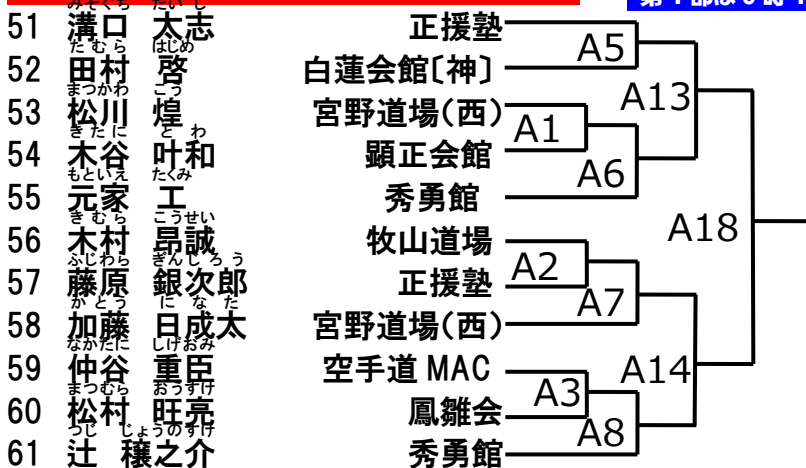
第1部低学年 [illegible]

51 みぞぐち たいし 溝口 太志 正援塾
52 たむら はじめ 田村 啓 白蓮会館〔神〕
53 まつかわ こう 松川 煌 宮野道場(西)
54 きたに とわ 木谷 叶和 顕正会館
55 もといえ たくみ 元家 工 秀勇館
56 きむら こうせい 木村 昂誠 牧山道場
57 ふじわら ぎんじろう 藤原 銀次郎 正援塾
58 かとう になた 加藤 日成太 宮野道場(西)
59 なかたに しげおみ 仲谷 重臣 空手道 MAC
60 まつむら おうすけ 松村 旺亮 鳳雛会
61 つじ じょうのすけ 辻 穣之介 秀勇館

A5
A13
A1
A6
A18
A2
A7
A14
A3
A8